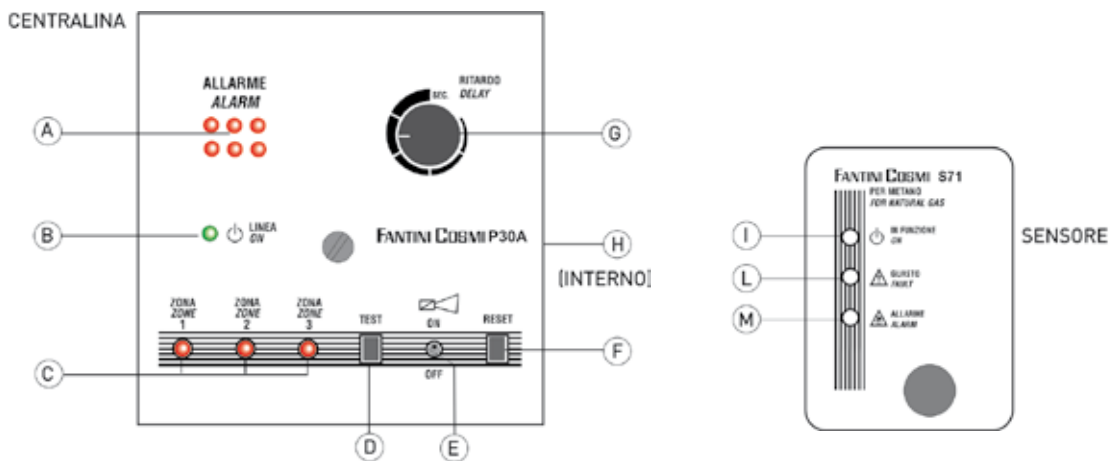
CENTRALINA

ALLARME
ALARM

RITARDO
SEC.
DELAY

A

G

B

LINEA
ON

FANTINI COSMI P30A

H

[INTERNO]

ZONA
ZONE
1

ZONA
ZONE
2

ZONA
ZONE
3

TEST

ON

RESET

OFF

C

F

D

E

FANTINI COSMI S71
PER METANO
FOR NATURAL GAS

I
IN FUNZIONE
ON

L
GUASTO
FAULT

M
ALLARME
ALARM

SENSORE